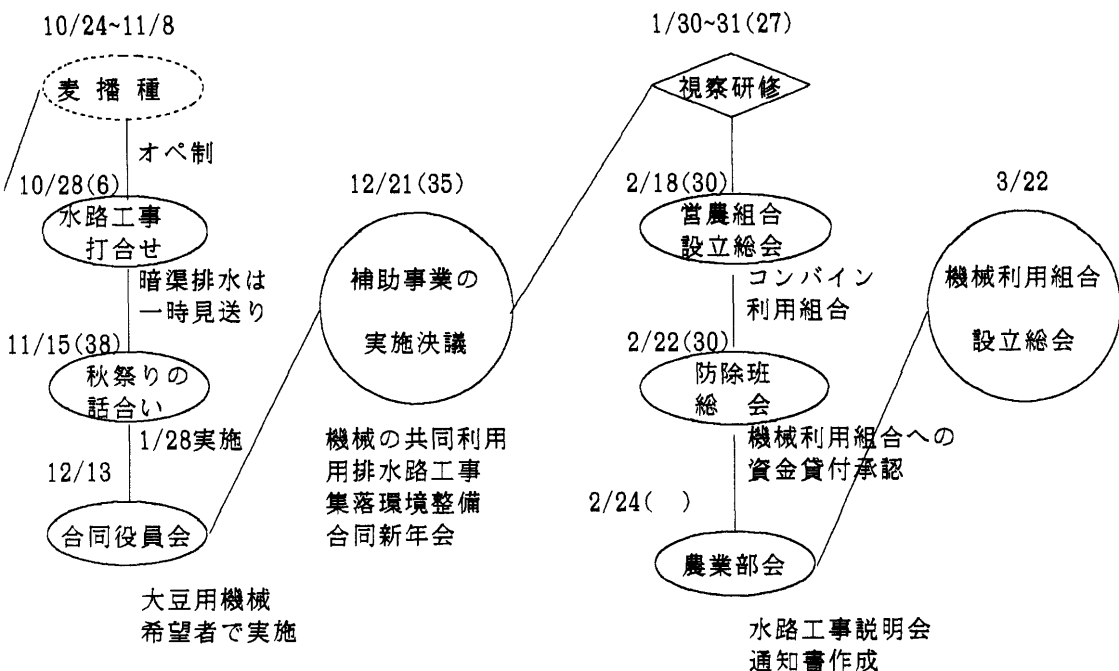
10/24~11/8

麦播種

オペ制

10/28(6)

水路工事
打合せ

暗渠排水は
一時見送り

11/15(38)

秋祭りの
話合い

1/28実施

12/13

合同役員会

大豆用機械
希望者で実施

12/21(35)

補助事業の
実施決議

機械の共同利用
用排水路工事
集落環境整備
合同新年会

1/30~31(27)

視察研修

2/18(30)

営農組合
設立総会

コンバイン
利用組合

2/22(30)

防除班
総　会

機械利用組合への
資金貸付承認

2/24(　)

農業部会

水路工事説明会
通知書作成

3/22

機械利用組合
設立総会